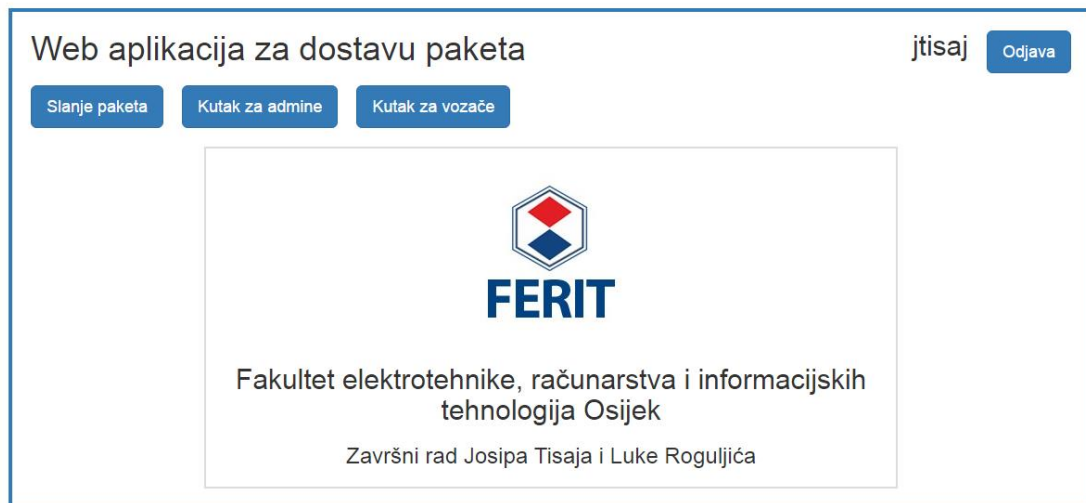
Web aplikacija za dostavu paketa

jtisaj

Odjava

Slanje paketa

Kutak za admine

Kutak za vozače

FERIT

Fakultet elektrotehnike, računarstva i informacijskih tehnologija Osijek

Završni rad Josipa Tisaja i Luke Roguljića